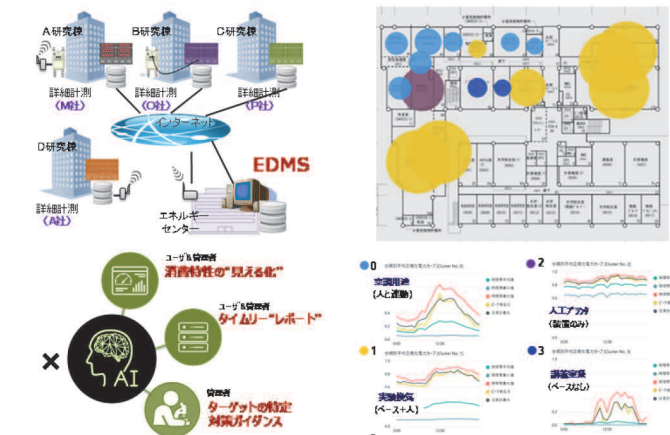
A研究棟
B研究棟
C研究棟
詳細計測
(M社)
詳細計測
(O社)
詳細計測
(P社)
インターネット
D研究棟
EDMS
詳細計測
(A社)
エネルギーセンター

ユーザ&管理者
消費特性の"見える化"
ユーザ&管理者
タイムリー"レポート"
管理者
ターゲットの特定
対策ガイダンス
AI
×

0
空調関連
(人と連動)
1
実験換気
(ベース+人)
2
人工プラント
(装置のみ)
3
講義実験
(ベースなし)